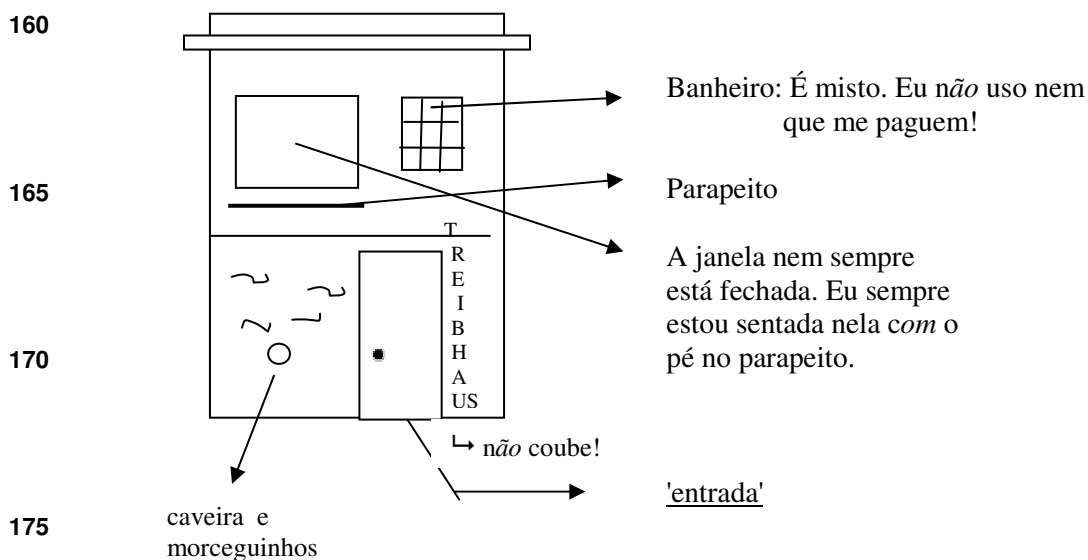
160

Banheiro: É misto. Eu n*ão* uso nem que me paguem!

165

Parapeito

T
R
E
I
B
H
A
US

A janela nem sempre está fechada. Eu sempre estou sentada nela c*om* o pé no parapeito.

170

↳ n*ão* coube!

'entrada'

175

caveira e morceguinhos